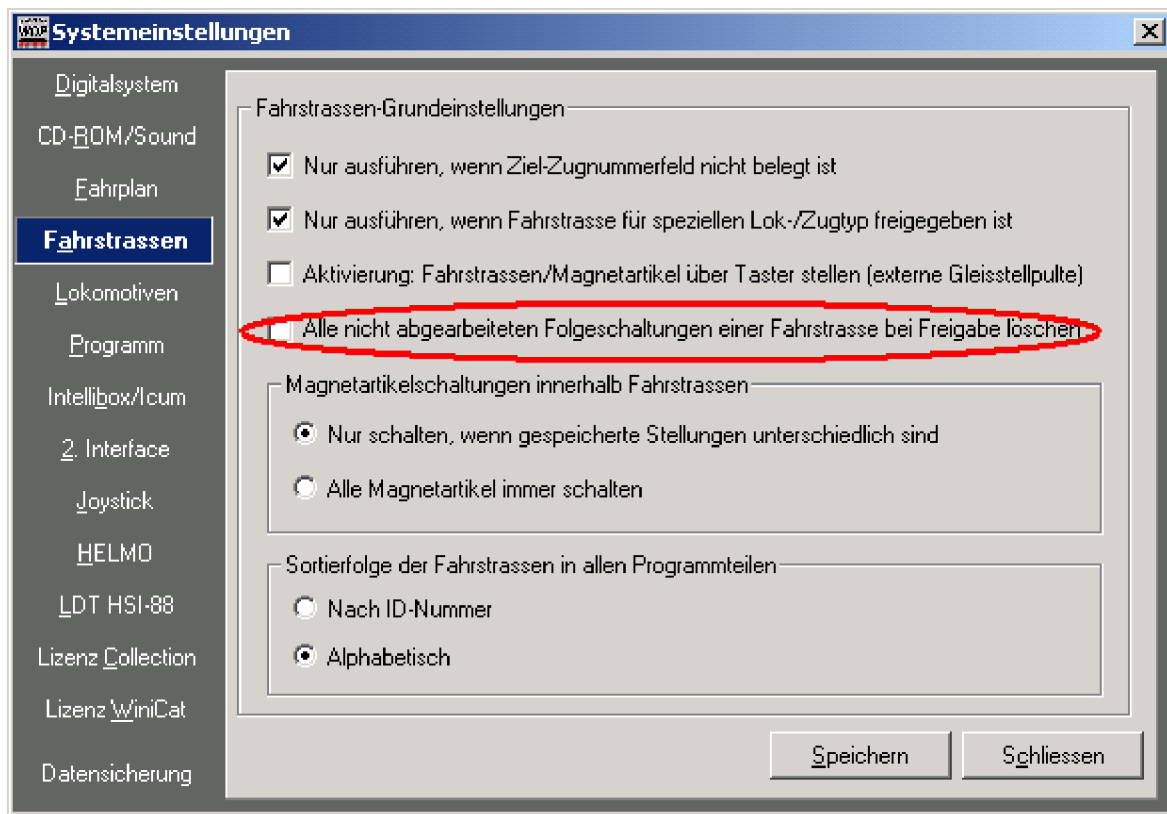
Systemeinstellungen

Digitalsystem
CD-ROM/Sound
Fahrplan
Fahrstrassen
Lokomotiven
Programm
Intellibox/Icum
2. Interface
Joystick
HELMO
LDT HSI-88
Lizenz Collection
Lizenz WiniCat
Datensicherung

Fahrstrassen-Grundeinstellungen

Nur ausführen, wenn Ziel-Zugnummerfeld nicht belegt ist

Nur ausführen, wenn Fahrstrasse für speziellen Lok-/Zugtyp freigegeben ist

Aktivierung: Fahrstrassen/Magnetartikel über Taster stellen (externe Gleisstellpulte)

Alle nicht abgearbeiteten Folgeschaltungen einer Fahrstrasse bei Freigabe löschen

Magnetartikelschaltungen innerhalb Fahrstrassen

Nur schalten, wenn gespeicherte Stellungen unterschiedlich sind

Alle Magnetartikel immer schalten

Sortierfolge der Fahrstrassen in allen Programmteilen

Nach ID-Nummer

Alphabetisch

Speichern

Schliessen